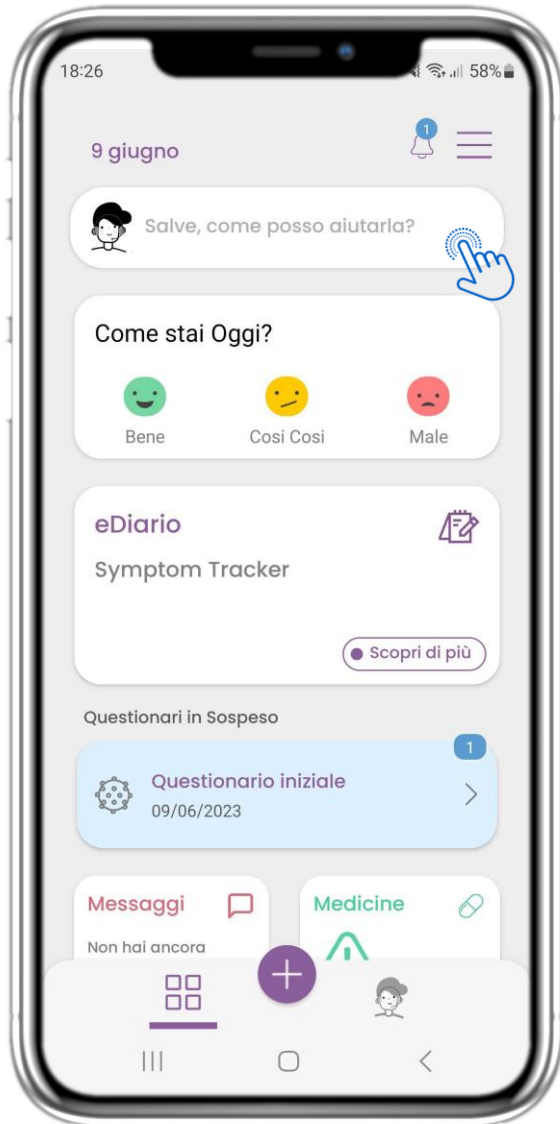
18:26

58%

9 giugno

1

Salve, come posso aiutarla?

Come stai Oggi?

Bene

Cosi Cosi

Male

eDiario

Symptom Tracker

Scopri di più

Questionari in Sospeso

1

Questionario iniziale

09/06/2023

Messaggi

Non hai ancora

Medicine